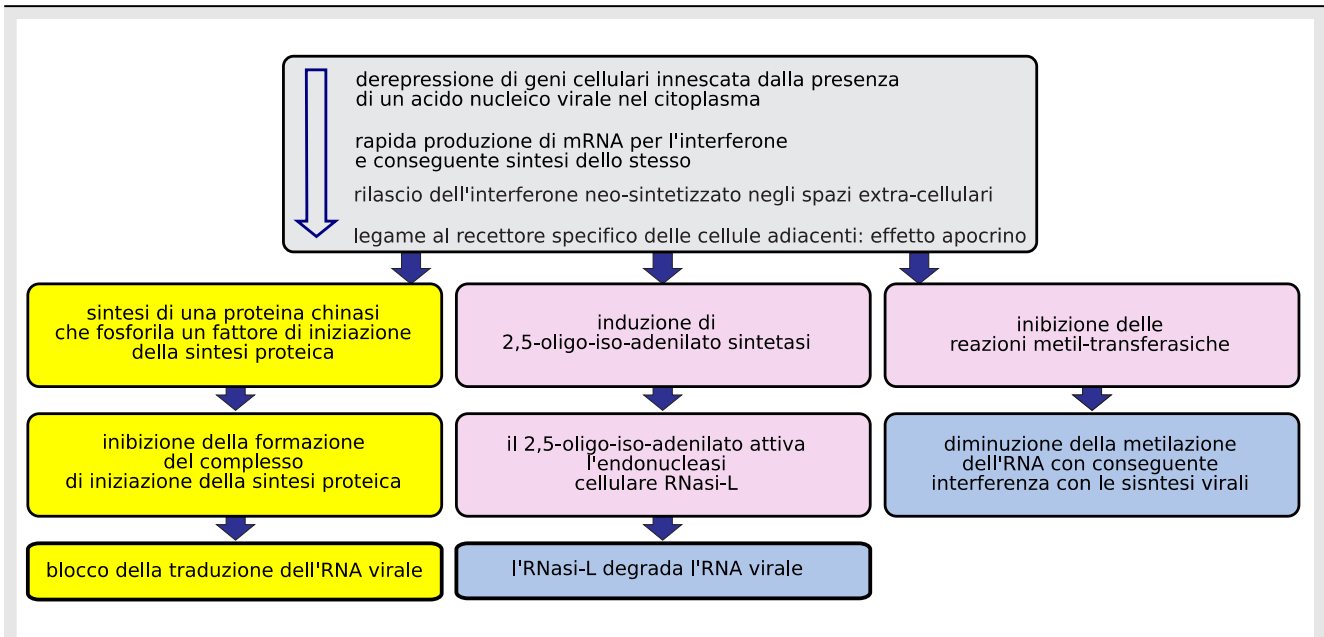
derepressione di geni cellulari innescata dalla presenza di un acido nucleico virale nel citoplasma

rapida produzione di mRNA per l'interferone e conseguente sintesi dello stesso

rilascio dell'interferone neo-sintetizzato negli spazi extra-cellulari

legame al recettore specifico delle cellule adiacenti: effetto apocrino

sintesi di una proteina chinasi che fosforila un fattore di iniziazione della sintesi proteica

inibizione della formazione del complesso di iniziazione della sintesi proteica

blocco della traduzione dell'RNA virale

induzione di 2,5-oligo-iso-adenilato sintetasi

il 2,5-oligo-iso-adenilato attiva l'endonucleasi cellulare RNasi-L

l'RNasi-L degrada l'RNA virale

inibizione delle reazioni metil-transferasiche

diminuzione della metilazione dell'RNA con conseguente interferenza con le sisntesi virali